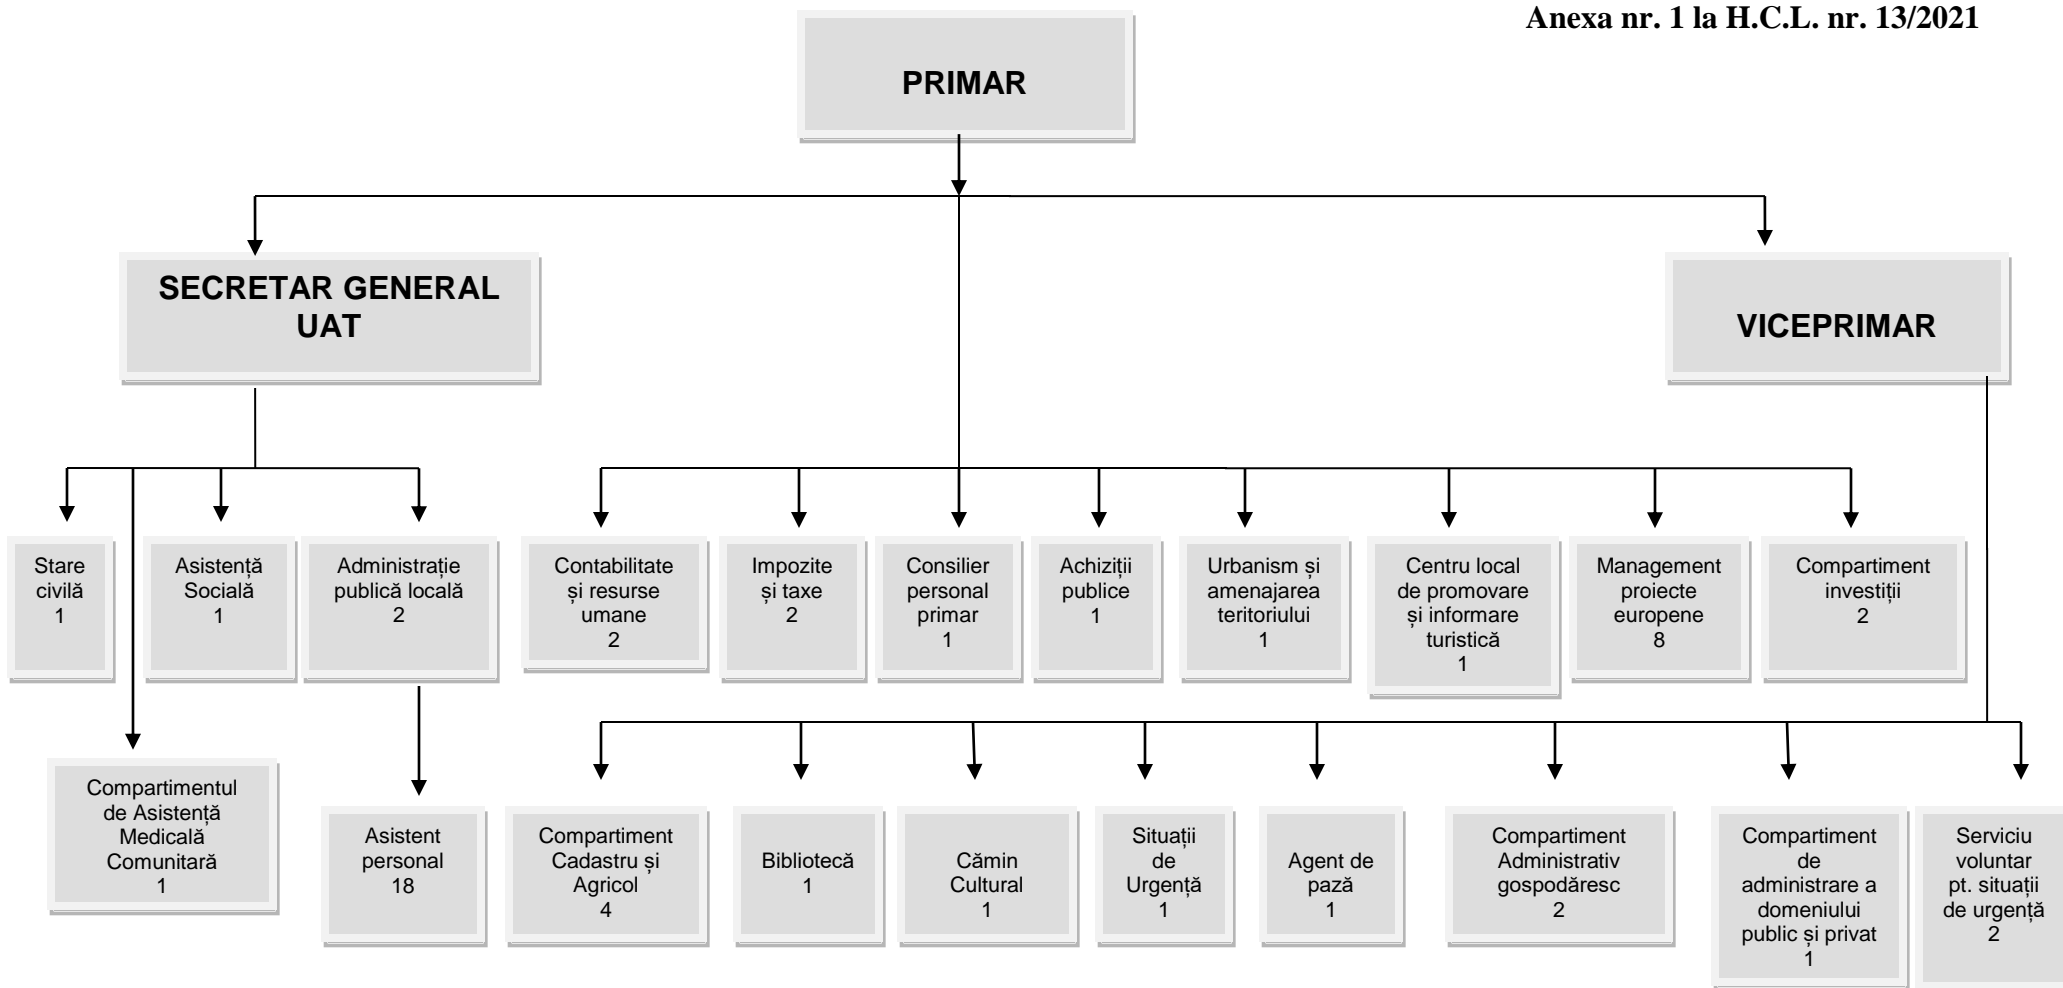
Anexa nr. 1 la H.C.L. nr. 13/2021

PRIMAR

SECRETAR GENERAL UAT

VICEPRIMAR

Stare civilă 1

Asistență Socială 1

Administrație publică locală 2

Compartimentul de Asistență Medicală Comunitară 1

Asistent personal 18

Contabilitate și resurse umane 2

Impozite și taxe 2

Consilier personal primar 1

Achiziții publice 1

Urbanism și amenajarea teritoriului 1

Centru local de promovare și informare turistică 1

Management proiecte europene 8

Compartiment investiții 2

Compartiment Cadastru și Agricol 4

Bibliotecă 1

Cămin Cultural 1

Situații de Urgență 1

Agent de pază 1

Compartiment Administrativ gospodăresc 2

Compartiment de administrare a domeniului public și privat 1

Serviciu voluntar pt. situații de urgență 2